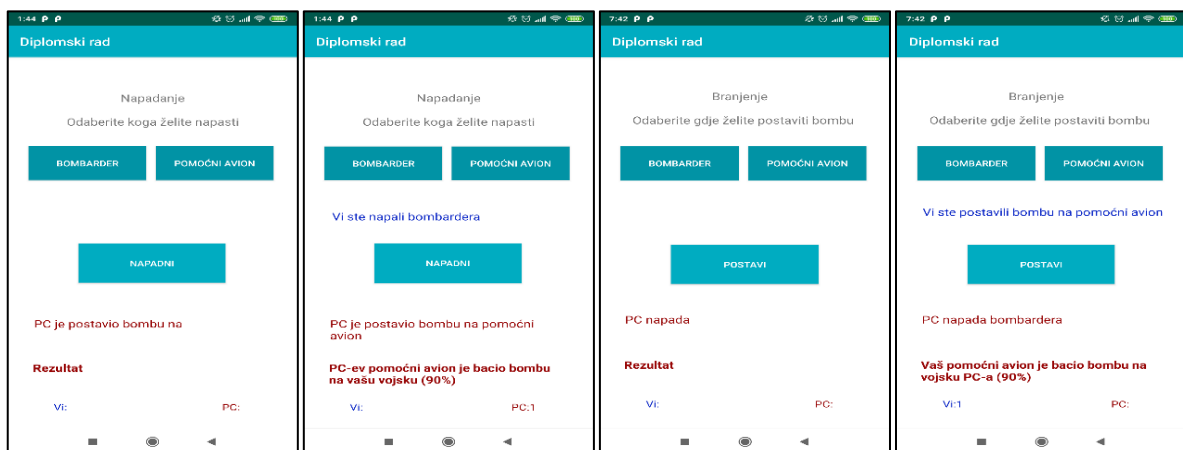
1:44

Diplomski rad

Napadanje

Odaberite koga želite napasti

BOMBARDER

POMOĆNI AVION

NAPADNI

PC je postavio bombu na

Rezultat

Vi:

PC:

1:44

Diplomski rad

Napadanje

Odaberite koga želite napasti

BOMBARDER

POMOĆNI AVION

Vi ste napali bombardera

NAPADNI

PC je postavio bombu na pomoćni avion

PC-ev pomoćni avion je bacio bombu na vašu vojsku (90%)

Vi:

PC:1

7:42

Diplomski rad

Branjenje

Odaberite gdje želite postaviti bombu

BOMBARDER

POMOĆNI AVION

POSTAVI

PC napada

Rezultat

Vi:

PC:

7:42

Diplomski rad

Branjenje

Odaberite gdje želite postaviti bombu

BOMBARDER

POMOĆNI AVION

Vi ste postavili bombu na pomoćni avion

POSTAVI

PC napada bombardera

Vaš pomoćni avion je bacio bombu na vojsku PC-a (90%)

Vi:1

PC: